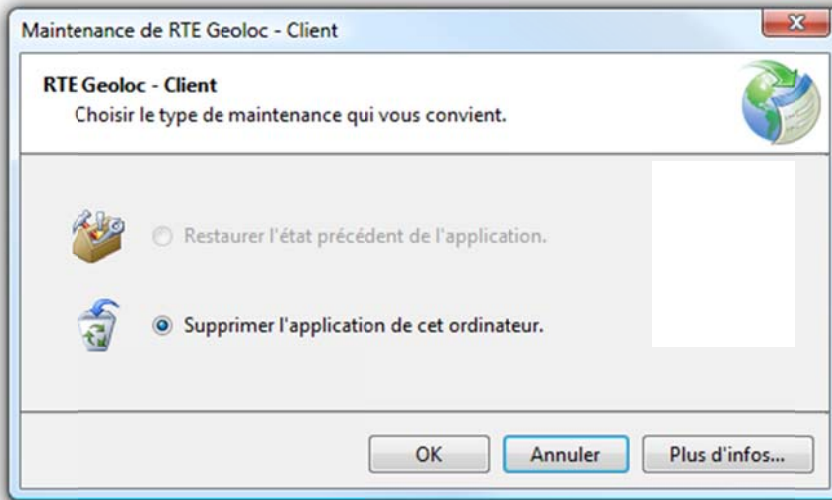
Maintenance de RTE Geoloc - Client

RTE Geoloc - Client
Choisir le type de maintenance qui vous convient.

Restaurer l'état précédent de l'application.

Supprimer l'application de cet ordinateur.

OK
Annuler
Plus d'infos...